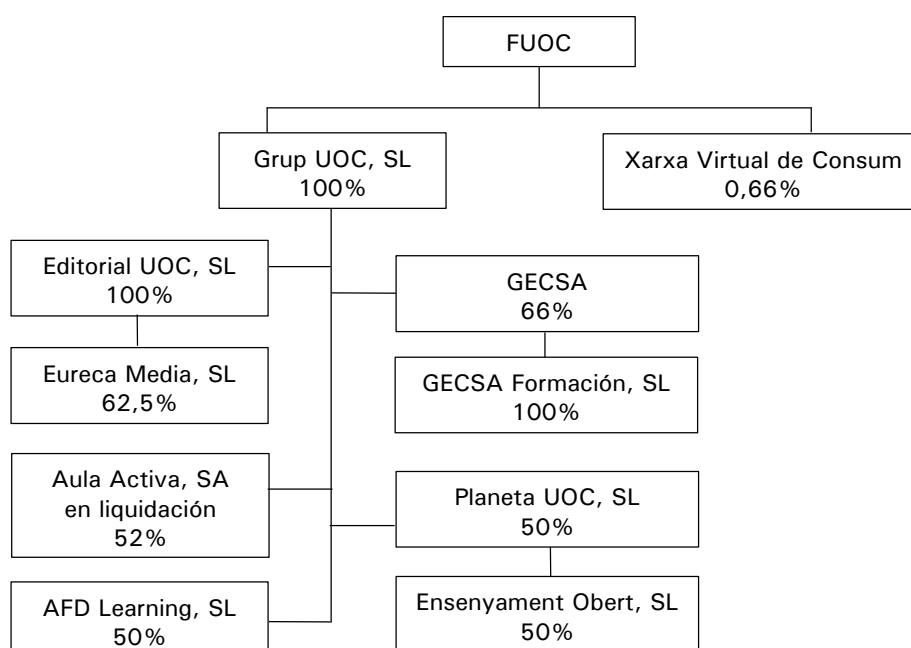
FUOC

Grup UOC, SL
100%

Xarxa Virtual de Consum
0,66%

Editorial UOC, SL
100%

Eureca Media, SL
62,5%

GECSA
66%

GECSA Formación, SL
100%

Aula Activa, SA
en liquidación
52%

Planeta UOC, SL
50%

AFD Learning, SL
50%

Ensenyament Obert, SL
50%